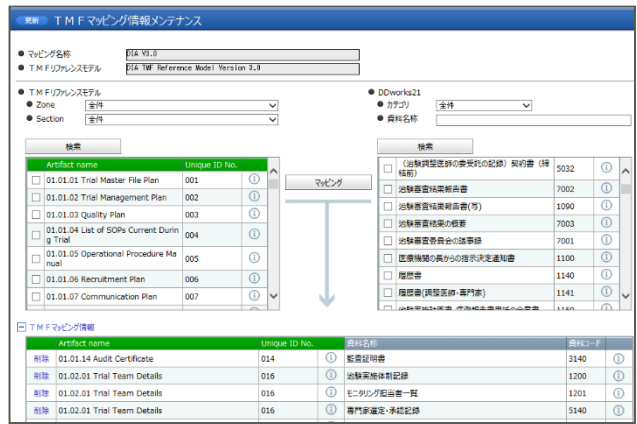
更新 TMFマッピング情報メンテナンス

マッピング名称 DIA V3.0
TMFリファレンスモデル DIA TMF Reference Model Version 3.0

TMFリファレンスモデル
Zone 全件
Section 全件

DDworks21
カテゴリ 全件
資料名称

検索

| | Artifact name | Unique ID No. | |
|---|---|---|---|
| ☐ | 01.01.01 Trial Master File Plan | 001 | ⓘ |
| ☐ | 01.01.02 Trial Management Plan | 002 | ⓘ |
| ☐ | 01.01.03 Quality Plan | 003 | ⓘ |
| ☐ | 01.01.04 List of SOPs Current During Trial | 004 | ⓘ |
| ☐ | 01.01.05 Operational Procedure Manual | 005 | ⓘ |
| ☐ | 01.01.06 Recruitment Plan | 006 | ⓘ |
| ☐ | 01.01.07 Communication Plan | 007 | ⓘ |

マッピング

検索

| | | | |
|---|---|---|---|
| ☐ | （治験調整医師の委受託の記録）契約書（特結所） | 5032 | ⓘ |
| ☐ | 治験審査結果報告書 | 7002 | ⓘ |
| ☐ | 治験審査結果報告書(写) | 1090 | ⓘ |
| ☐ | 治験審査結果の概要 | 7003 | ⓘ |
| ☐ | 治験審査委員会の議事録 | 7001 | ⓘ |
| ☐ | 医療機関の長からの指示決定通知書 | 1100 | ⓘ |
| ☐ | 履歴書 | 1140 | ⓘ |
| ☐ | 履歴書(調整医師・専門家) | 1141 | ⓘ |

TMFマッピング情報

| | Artifact name | Unique ID No. | | 資料名称 | 資料コード | |
|---|---|---|---|---|---|---|
| 削除 | 01.01.14 Audit Certificate | 014 | ⓘ | 監査証明書 | 3140 | ⓘ |
| 削除 | 01.02.01 Trial Team Details | 016 | ⓘ | 治験実施体制記録 | 1200 | ⓘ |
| 削除 | 01.02.01 Trial Team Details | 016 | ⓘ | モニタリング担当者一覧 | 1201 | ⓘ |
| 削除 | 01.02.01 Trial Team Details | 016 | ⓘ | 専門家選定・承認記録 | 5140 | ⓘ |